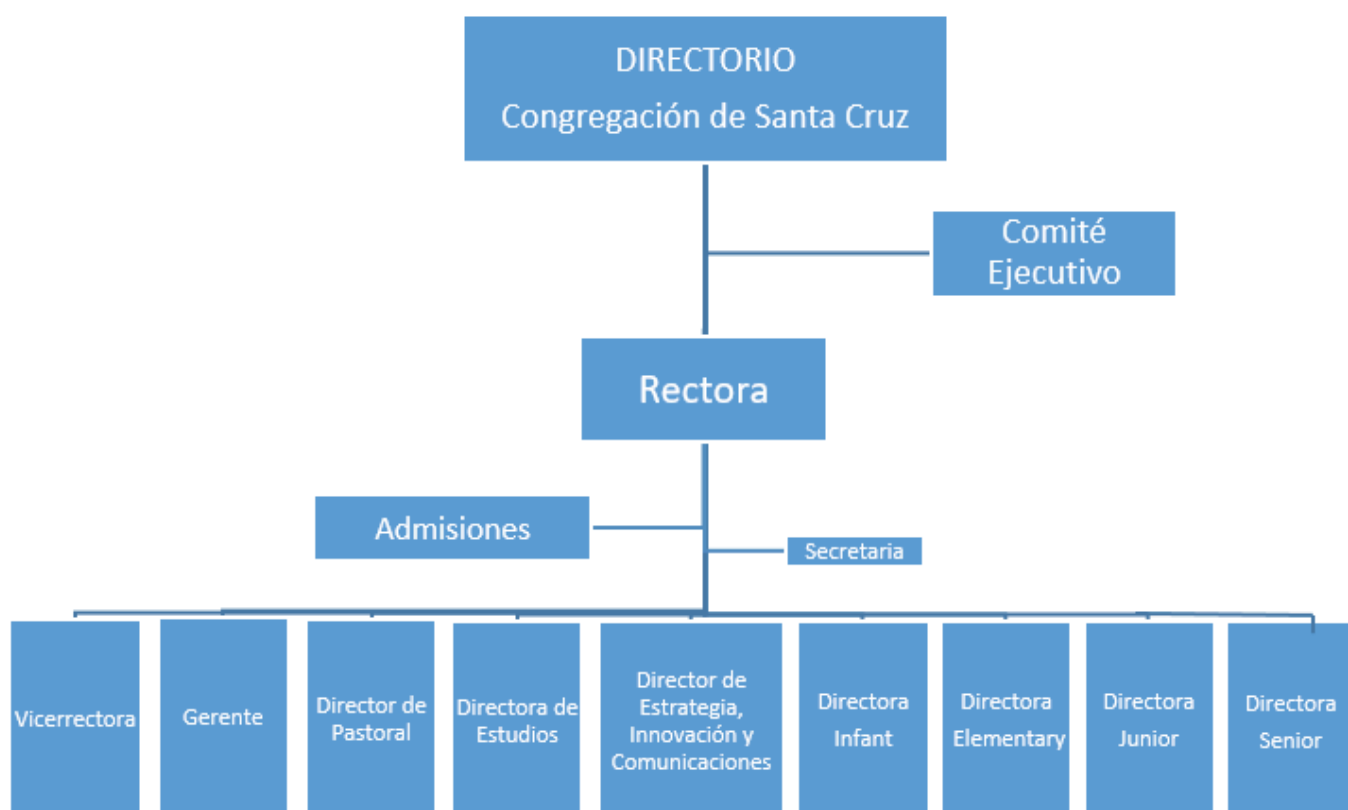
DIRECTORIO
Congregación de Santa Cruz

Comité Ejecutivo

Rectora

Admisiones

Secretaria

Vicerrectora

Gerente

Director de Pastoral

Directora de Estudios

Director de Estrategia, Innovación y Comunicaciones

Directora Infant

Directora Elementary

Directora Junior

Directora Senior